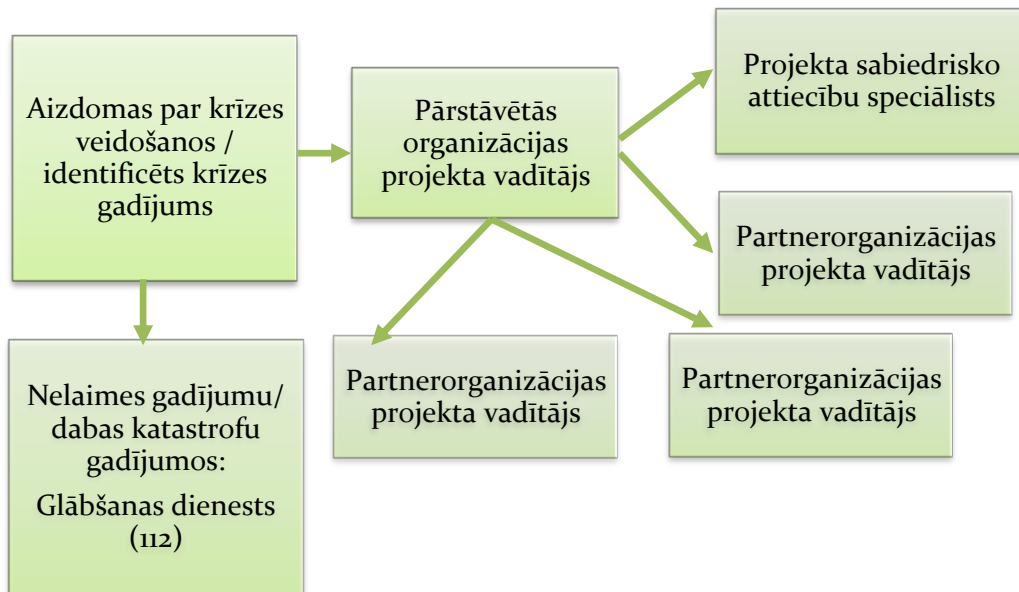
Aizdomas par krīzes veidošanos / identificēts krīzes gadījums

Pārstāvētās organizācijas projekta vadītājs

Projekta sabiedrisko attiecību speciālists

Partnerorganizācijas projekta vadītājs

Partnerorganizācijas projekta vadītājs

Partnerorganizācijas projekta vadītājs

Nelaimes gadījumu/ dabas katastrofu gadījumos:

Glābšanas dienests (112)